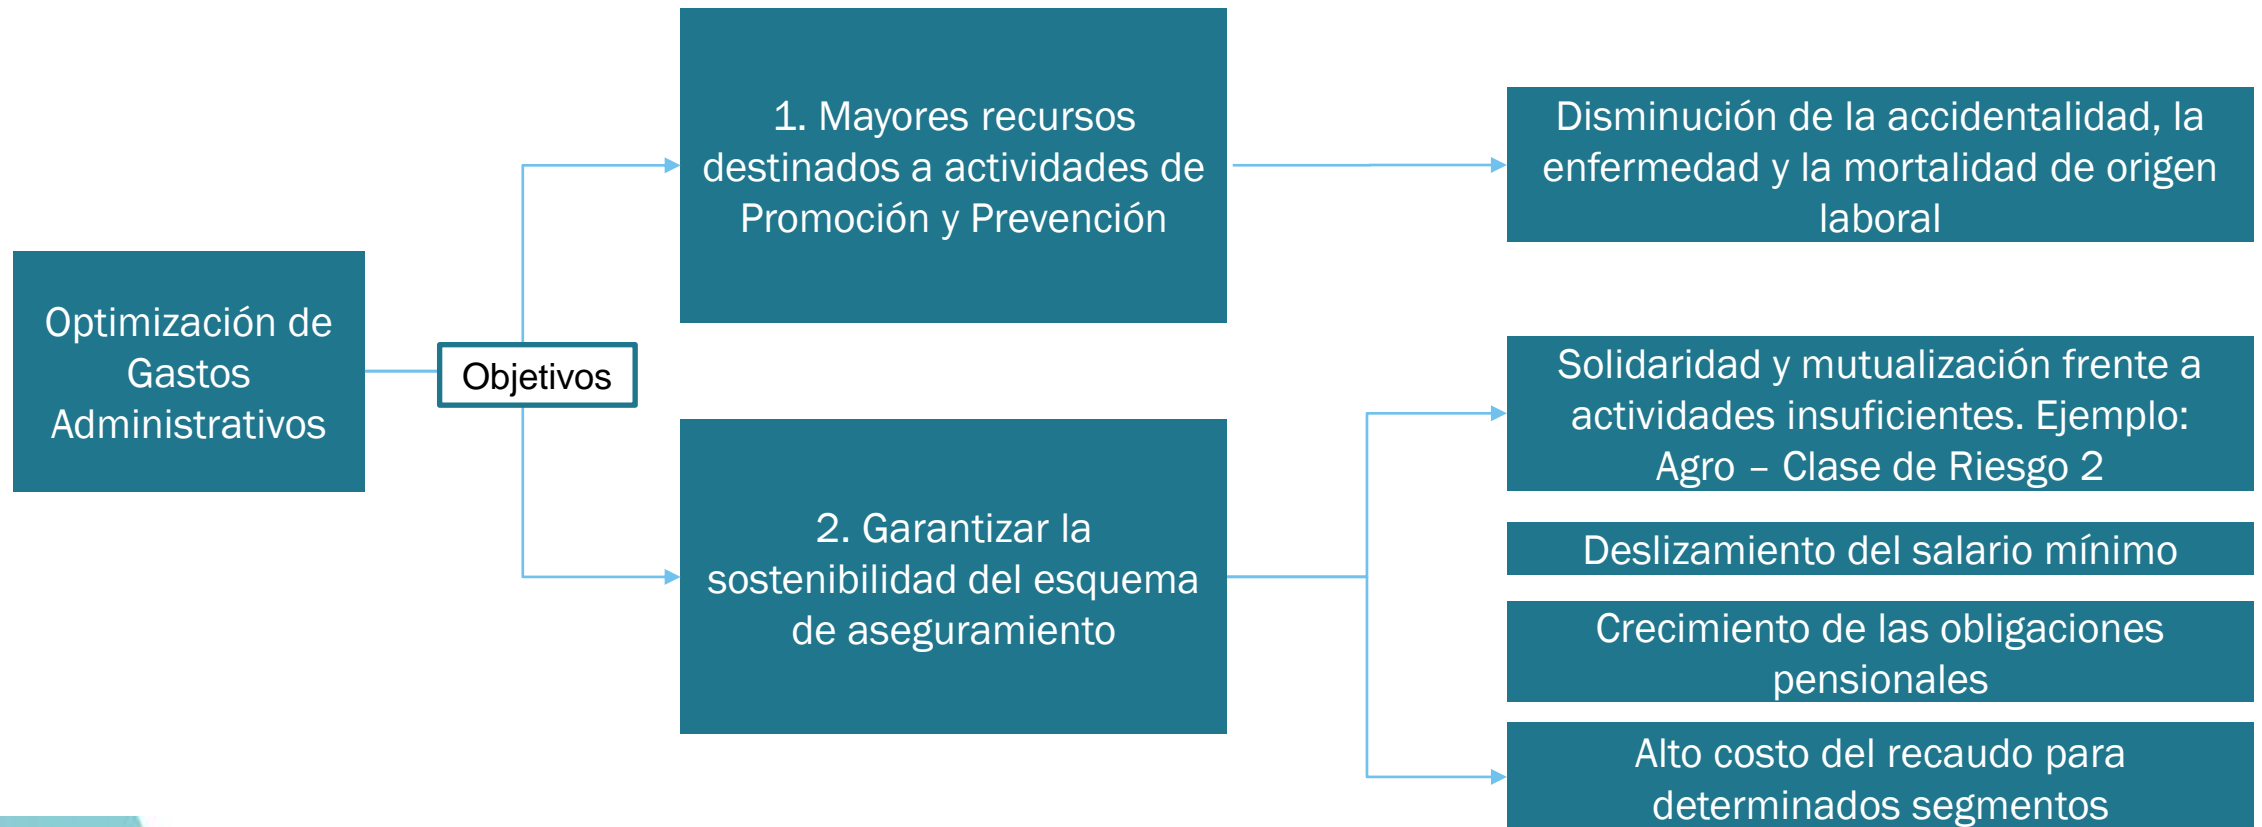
Optimización de Gastos Administrativos

Objetivos

1. Mayores recursos destinados a actividades de Promoción y Prevención

Disminución de la accidentalidad, la enfermedad y la mortalidad de origen laboral

2. Garantizar la sostenibilidad del esquema de aseguramiento

Solidaridad y mutualización frente a actividades insuficientes. Ejemplo: Agro – Clase de Riesgo 2

Deslizamiento del salario mínimo

Crecimiento de las obligaciones pensionales

Alto costo del recaudo para determinados segmentos